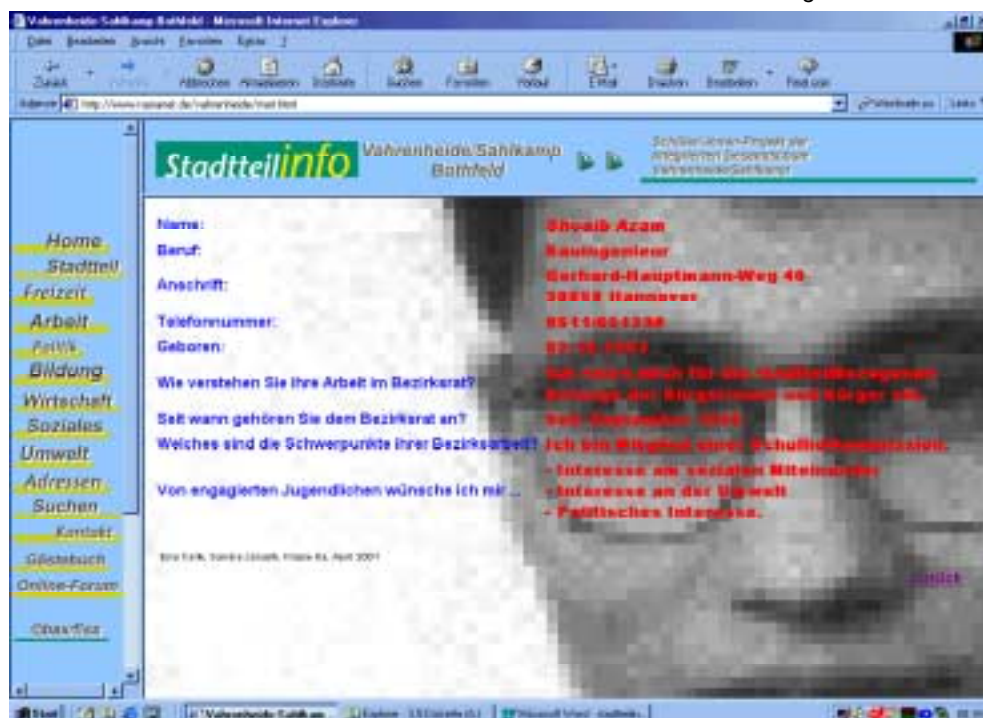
Vahrenheide-Sahlkamp-Bothfeld - Microsoft Internet Explorer

Datei Bearbeiten Ansicht Favoriten Extras ?

Zurück Vorwärts Abbrechen Aktualisieren Startseite Suchen Favoriten Verlauf E-Mail Drucken Bearbeiten Diskussion

Adresse http://www.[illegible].de/vahrenheide/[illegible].html Wechseln zu Links

Stadtteilinfo Vahrenheide/Sahlkamp Bothfeld

Schüler/innen-Projekt der Integrierten Gesamtschule Vahrenheide/Sahlkamp

Home
Stadtteil
Freizeit
Arbeit
Politik
Bildung
Wirtschaft
Soziales
Umwelt
Adressen
Suchen
Kontakt
Gästebuch
Online-Forum
Chat/Fax

Name: Shoaib Azam
Beruf: Bauingenieur
Anschrift: Gerhard-Hauptmann-Weg 40 30659 Hannover
Telefonnummer: 0511/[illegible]
Geboren: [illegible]
Wie verstehen Sie Ihre Arbeit im Bezirksrat? Ich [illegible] mich für die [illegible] Belange der Bürgerinnen und Bürger ein.
Seit wann gehören Sie dem Bezirksrat an? Seit September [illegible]
Welches sind die Schwerpunkte Ihrer Bezirksarbeit? Ich bin Mitglied eines Schul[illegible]
Von engagierten Jugendlichen wünsche ich mir ... - Interesse am sozialen Miteinander - Interesse an der Umwelt - Politisches Interesse.

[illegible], April 2001

zurück

Start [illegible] Vahrenheide-Sahlkamp... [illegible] Microsoft Word - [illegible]